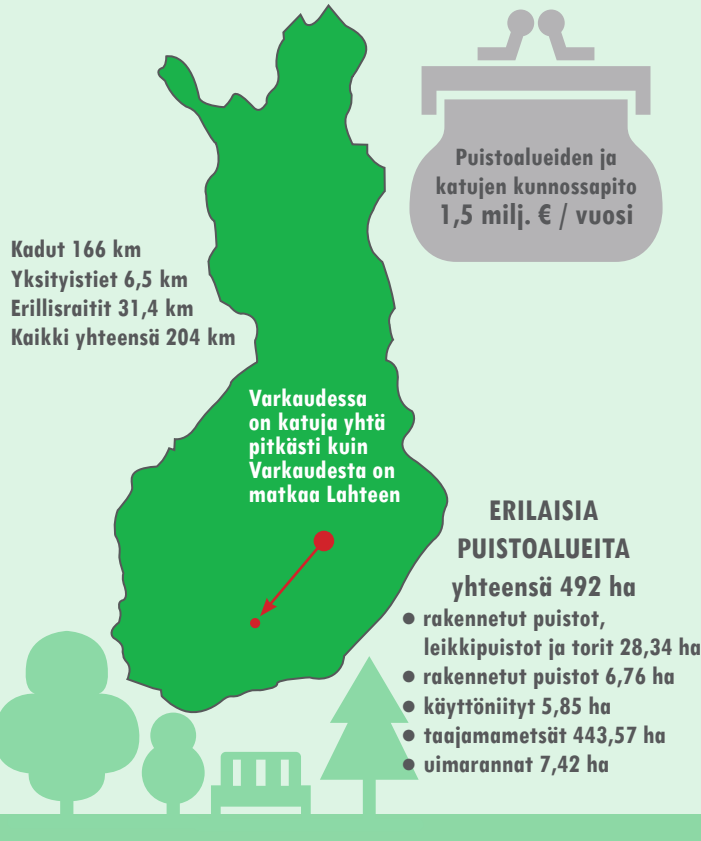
Puistoalueiden ja katujen kunnossapito
1,5 milj. € / vuosi

Kadut 166 km
Yksityistiet 6,5 km
Erillisraitit 31,4 km
Kaikki yhteensä 204 km

Varkaudessa on katuja yhtä pitkästi kuin Varkaudesta on matkaa Lahteen

ERILAISIA PUISTOALUEITA
yhteensä 492 ha

• rakennetut puistot, leikkipuistot ja torit 28,34 ha
• rakennetut puistot 6,76 ha
• käyttöniityt 5,85 ha
• taajamametsät 443,57 ha
• uimarannat 7,42 ha